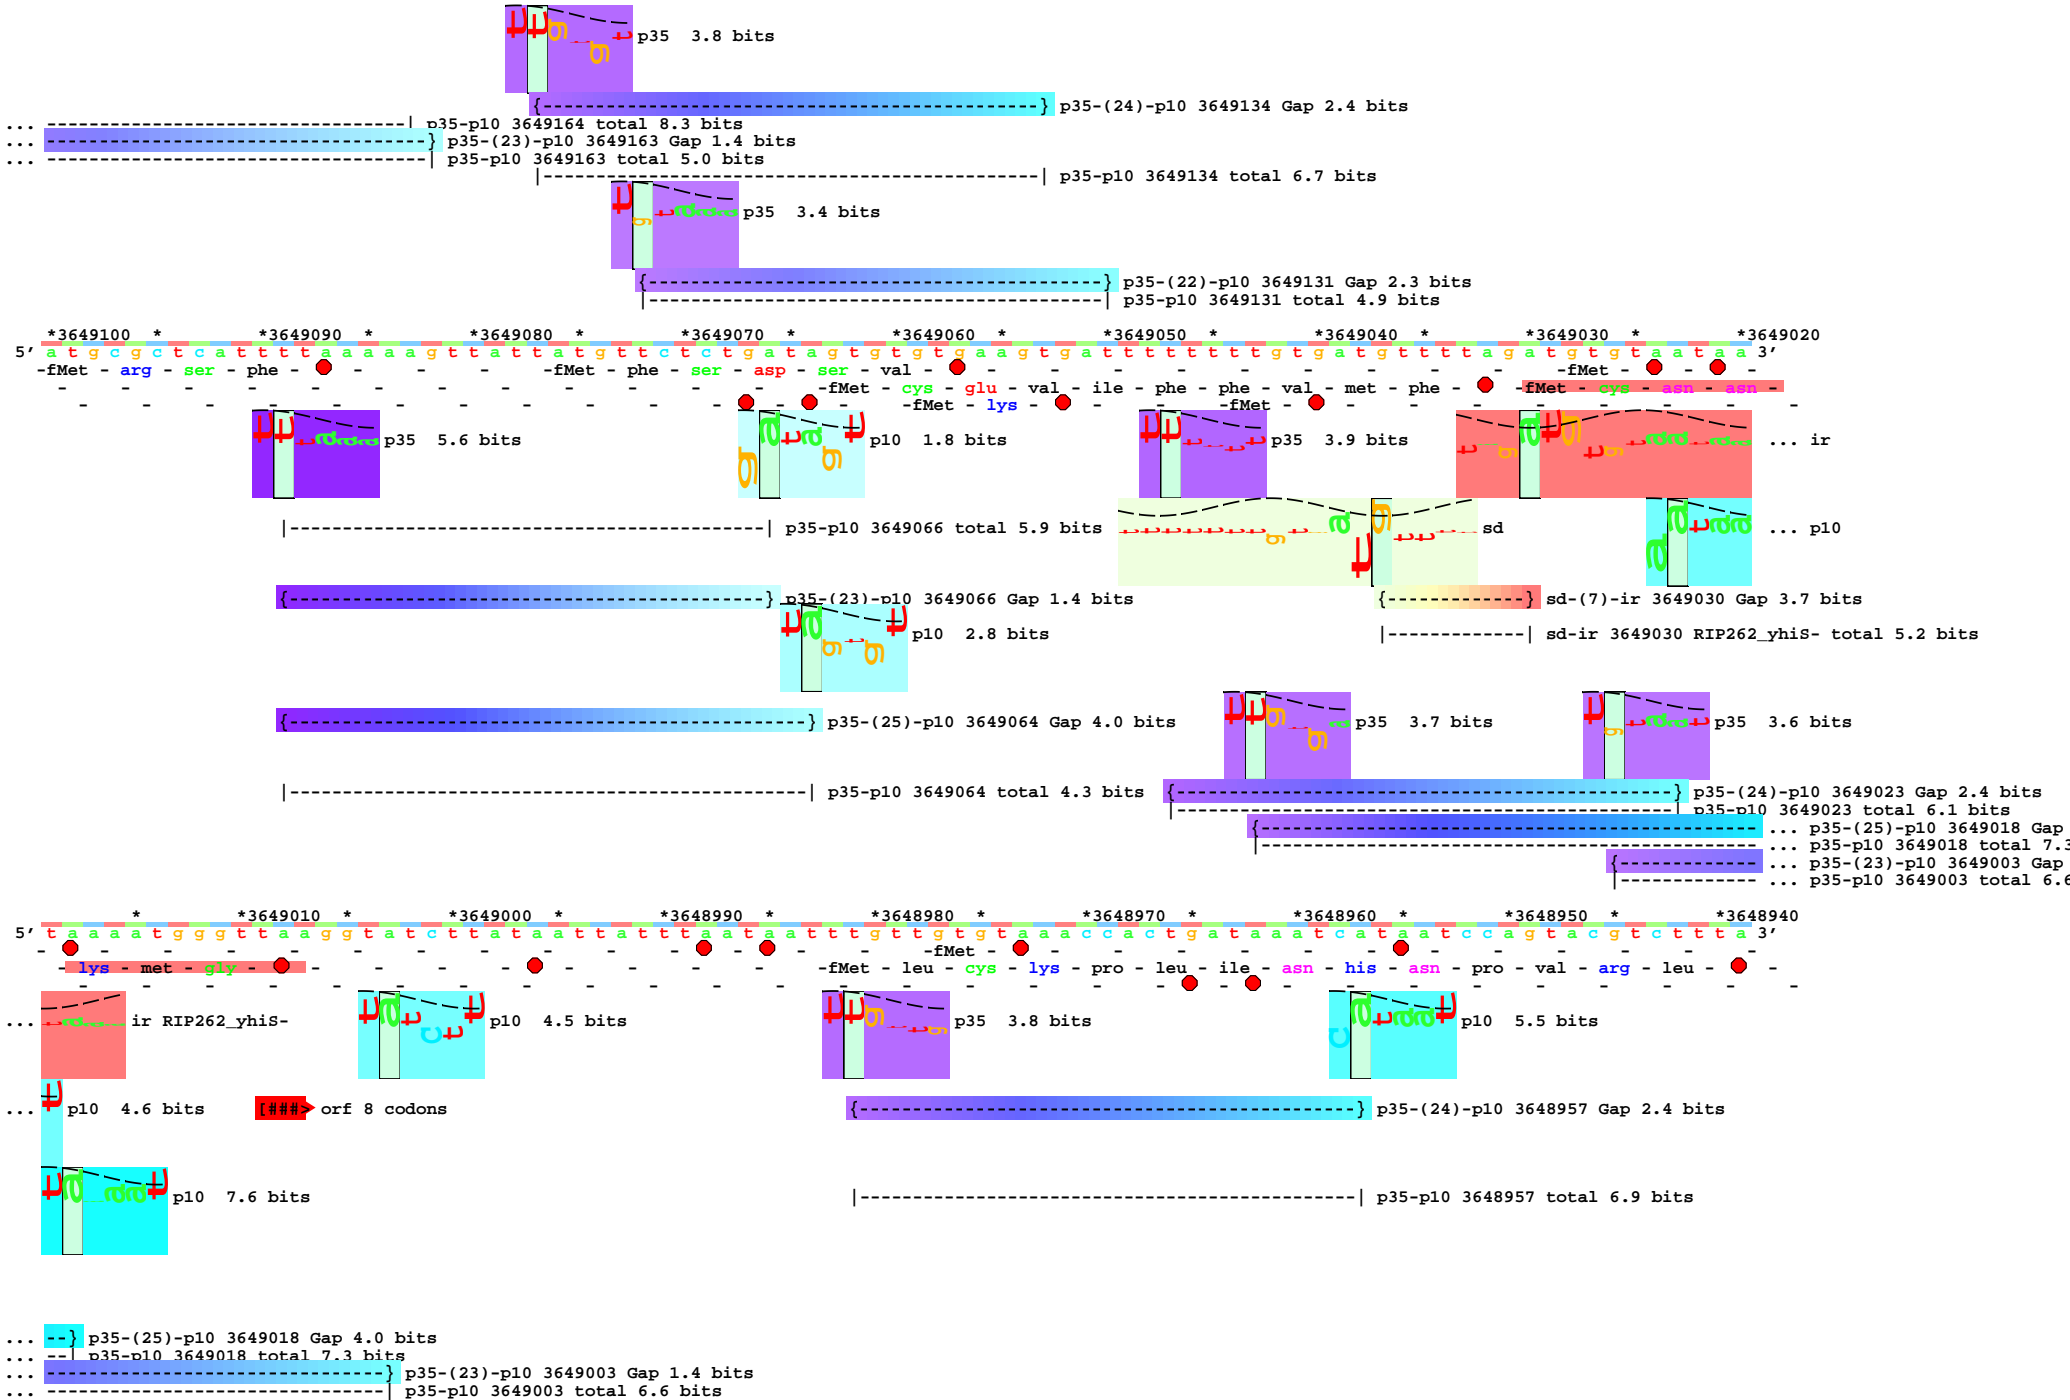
p35 3.8 bits
{-----------------------------------------------} p35-(24)-p10 3649134 Gap 2.4 bits
... ---------------------------------| p35-p10 3649164 total 8.3 bits
... ---------------------------------} p35-(23)-p10 3649163 Gap 1.4 bits
... ---------------------------------| p35-p10 3649163 total 5.0 bits
|-----------------------------------------------| p35-p10 3649134 total 6.7 bits
p35 3.4 bits
{-----------------------------------------------} p35-(22)-p10 3649131 Gap 2.3 bits
|-----------------------------------------------| p35-p10 3649131 total 4.9 bits

*3649100 * *3649090 * *3649080 * *3649070 * *3649060 * *3649050 * *3649040 * *3649030 * *3649020
5' a t g c g c t c a t t t t a a a a a g t t a t t a t g t t c t c t g a t a g t g t g t g a a g t g a t t t t t t t t t g t g a t g t t t t a g a t g t g t a a t a a 3'
-fMet - arg - ser - phe - - fMet - phe - ser - asp - ser - val - fMet -
- fMet - cys - glu - val - ile - phe - phe - val - met - phe - fMet - cys - asn - asn -
- fMet - lys - fMet -
p35 5.6 bits p10 1.8 bits p35 3.9 bits ... ir
|-----------------------------------------------| p35-p10 3649066 total 5.9 bits sd ... p10
{-----------------------------------------------} p35-(23)-p10 3649066 Gap 1.4 bits {-------------} sd-(7)-ir 3649030 Gap 3.7 bits
p10 2.8 bits |-------------| sd-ir 3649030 RIP262_yhiS- total 5.2 bits
{-----------------------------------------------} p35-(25)-p10 3649064 Gap 4.0 bits p35 3.7 bits p35 3.6 bits
|-----------------------------------------------| p35-p10 3649064 total 4.3 bits {-----------------------------------------------} p35-(24)-p10 3649023 Gap 2.4 bits
|-----------------------------------------------| p35-p10 3649023 total 6.1 bits
{-----------------------------------------------... p35-(25)-p10 3649018 Gap
|-----------------------------------------------... p35-p10 3649018 total 7.3
{---------------... p35-(23)-p10 3649003 Gap
|---------------... p35-p10 3649003 total 6.6

* *3649010 * *3649000 * *3648990 * *3648980 * *3648970 * *3648960 * *3648950 * *3648940
5' t a a a a a t g g g t t a a g g t a t c t t a t a a t t a t t t a a t a a a t t t g t t g t g t a a a c c a c t g a t a a a t c a t a a t c c a g t a c g t c t t t a 3'
-fMet -
- lys - met - gly - - fMet - leu - cys - lys - pro - leu - ile - asn - his - asn - pro - val - arg - leu -
... ir RIP262_yhiS- p10 4.5 bits p35 3.8 bits p10 5.5 bits
... p10 4.6 bits [###> orf 8 codons {-----------------------------------------------} p35-(24)-p10 3648957 Gap 2.4 bits
p10 7.6 bits |-----------------------------------------------| p35-p10 3648957 total 6.9 bits

... --} p35-(25)-p10 3649018 Gap 4.0 bits
... --| p35-p10 3649018 total 7.3 bits
... ---------------------------------} p35-(23)-p10 3649003 Gap 1.4 bits
... ---------------------------------| p35-p10 3649003 total 6.6 bits